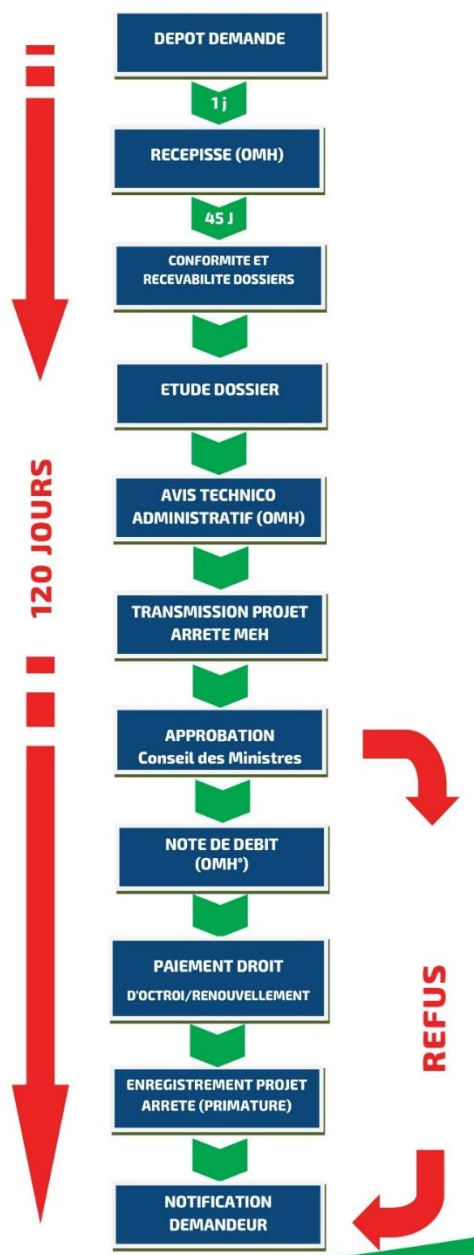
DEPOT DEMANDE

1 j

RECEPISSE (OMH)

45 J

CONFORMITE ET RECEVABILITE DOSSIERS

ETUDE DOSSIER

AVIS TECHNICO ADMINISTRATIF (OMH)

TRANSMISSION PROJET ARRETE MEH

APPROBATION Conseil des Ministres

NOTE DE DEBIT (OMH°)

PAIEMENT DROIT D'OCTROI/RENOUVELLEMENT

ENREGISTREMENT PROJET ARRETE (PRIMATURE)

NOTIFICATION DEMANDEUR

120 JOURS

REFUS